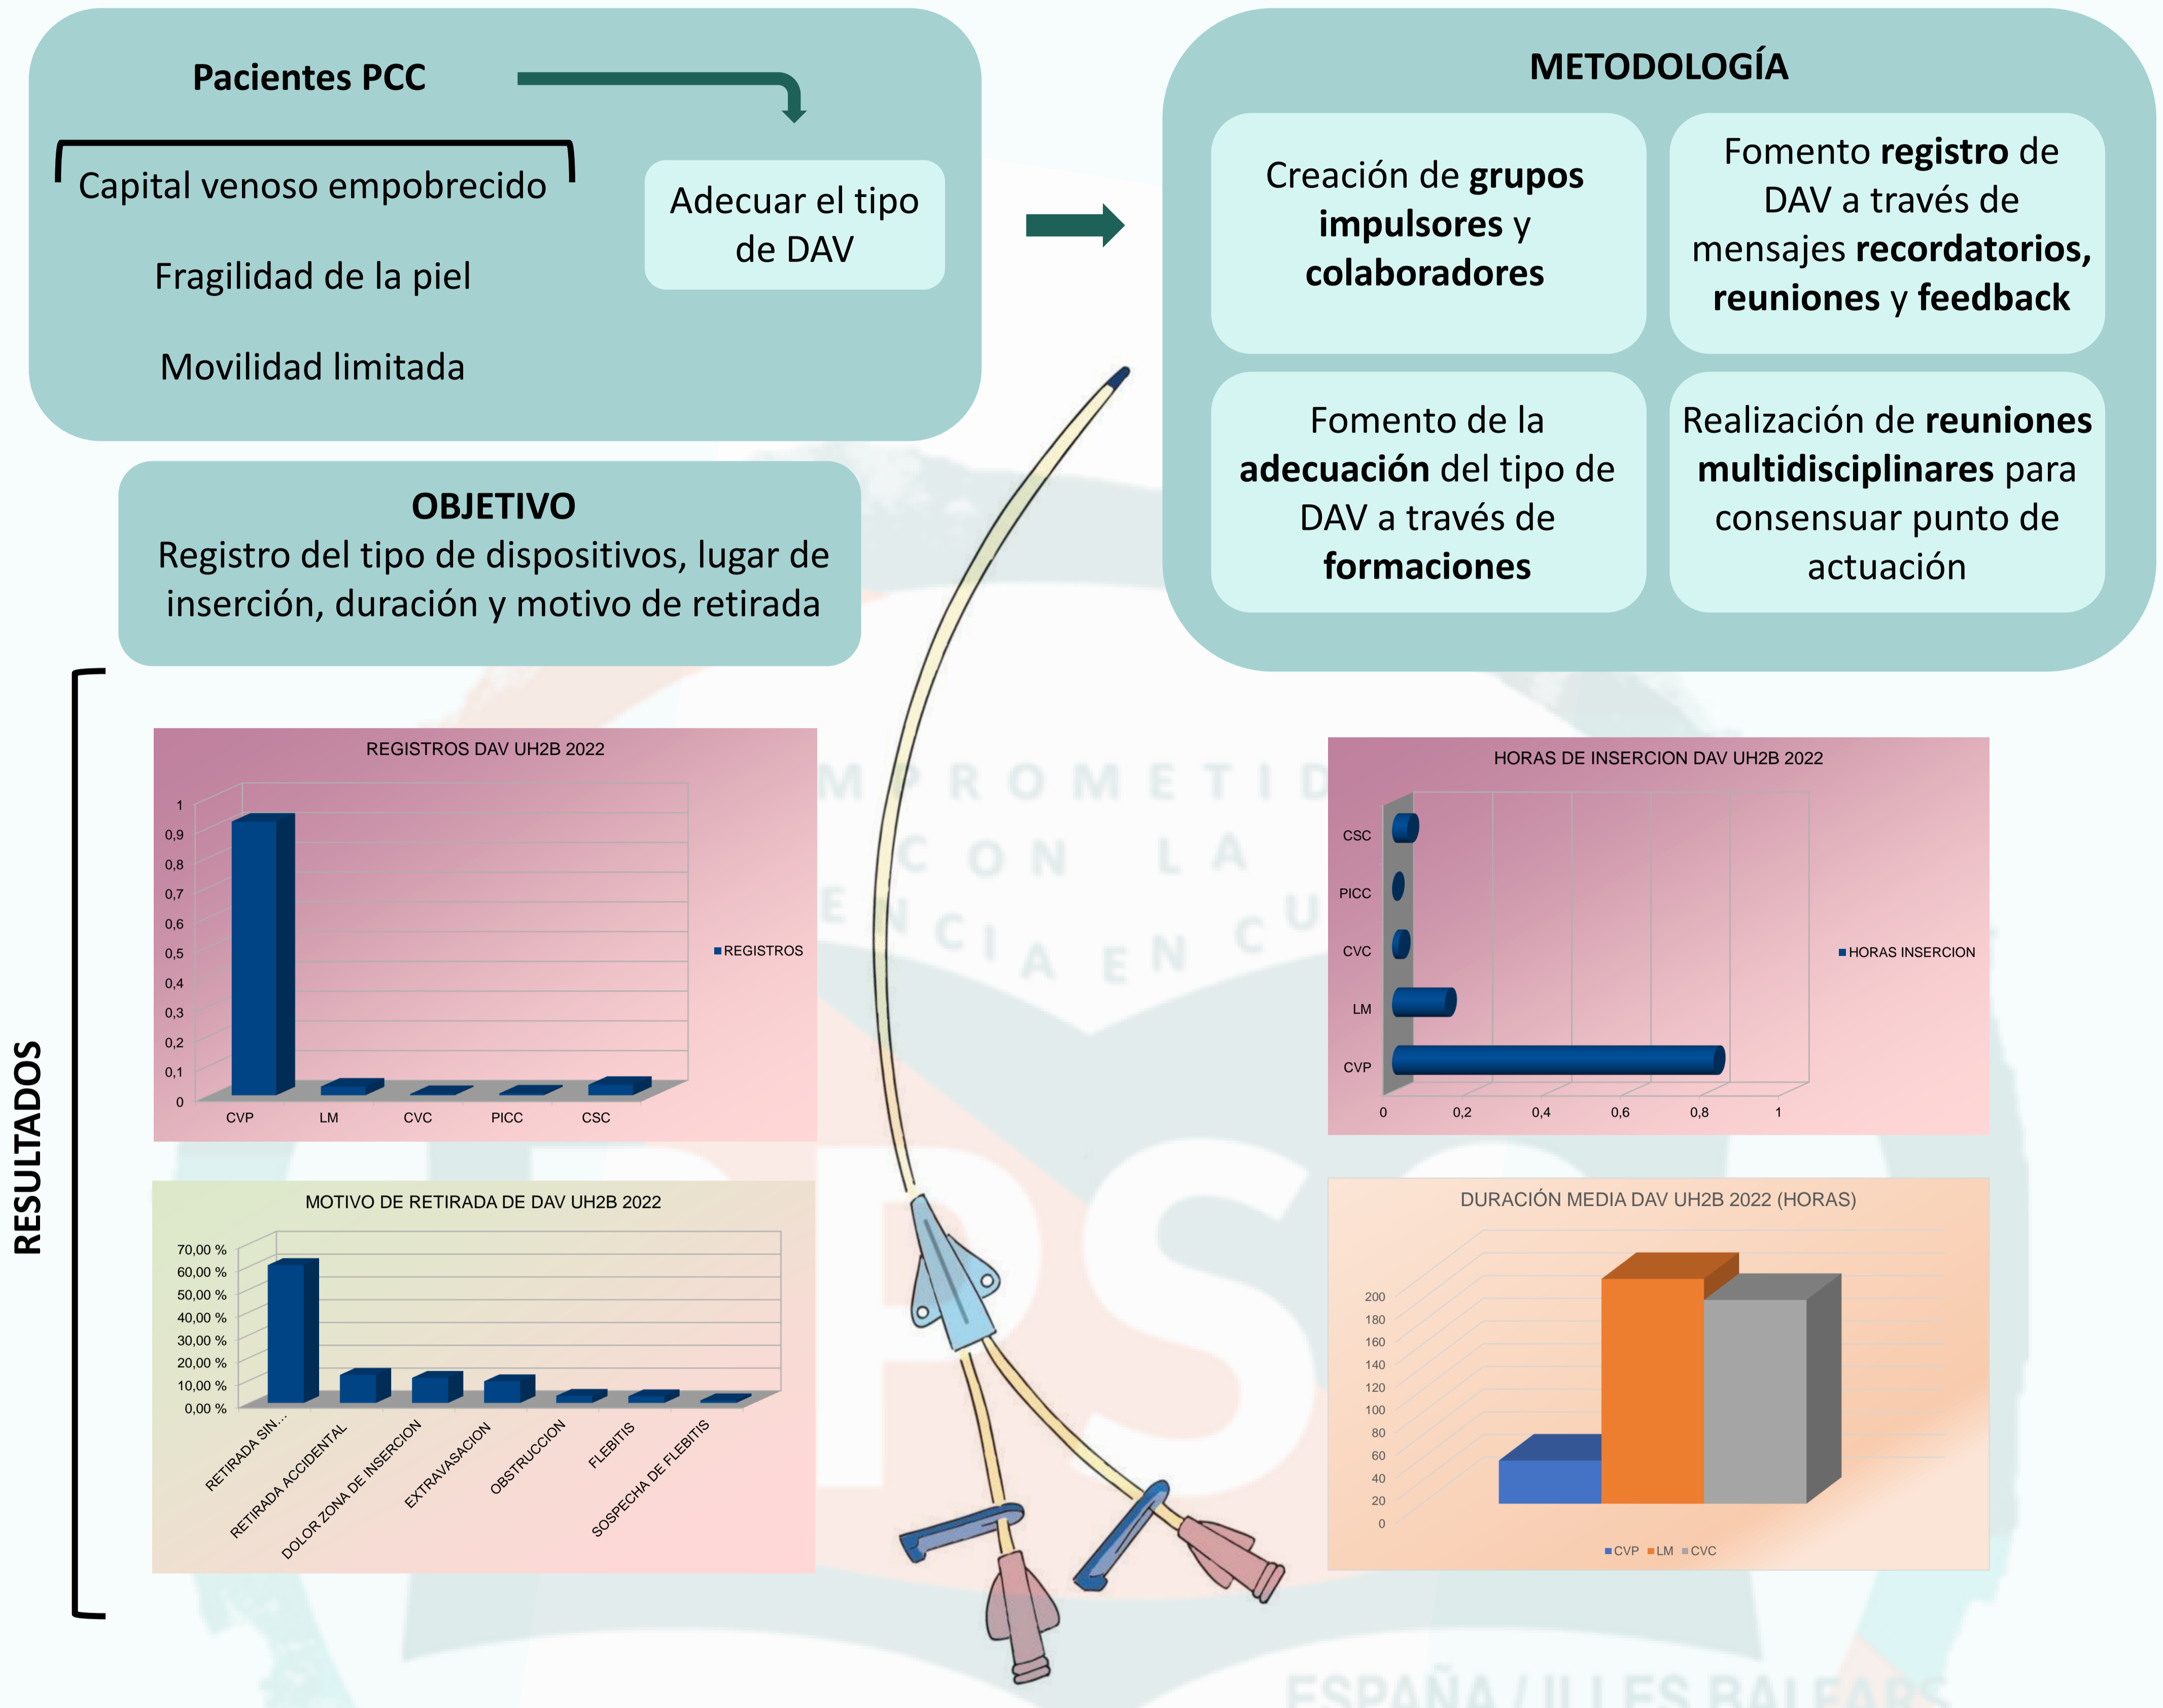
Pacientes PCC

Capital venoso empobrecido

Fragilidad de la piel

Movilidad limitada

Adecuar el tipo de DAV

METODOLOGÍA

Creación de **grupos impulsores** y **colaboradores**

Fomento **registro** de DAV a través de mensajes **recordatorios, reuniones** y **feedback**

Fomento de la **adecuación** del tipo de DAV a través de **formaciones**

Realización de **reuniones multidisciplinares** para consensuar punto de actuación

OBJETIVO
Registro del tipo de dispositivos, lugar de inserción, duración y motivo de retirada

RESULTADOS

REGISTROS DAV UH2B 2022
1
0,9
0,8
0,7
0,6
0,5
0,4
0,3
0,2
0,1
0
CVP LM CVC PICC CSC
REGISTROS

HORAS DE INSERCION DAV UH2B 2022
CSC
PICC
CVC
LM
CVP
0 0,2 0,4 0,6 0,8 1
HORAS INSERCION

MOTIVO DE RETIRADA DE DAV UH2B 2022
70,00 %
60,00 %
50,00 %
40,00 %
30,00 %
20,00 %
10,00 %
0,00 %
RETIRADA SIN...
RETIRADA ACCIDENTAL
DOLOR ZONA DE INSERCION
EXTRAVASACION
OBSTRUCCION
FLEBITIS
SOSPECHA DE FLEBITIS

DURACIÓN MEDIA DAV UH2B 2022 (HORAS)
200
180
160
140
120
100
80
60
40
20
0
CVP LM CVC

COMPROMETIDOS CON LA EXCELENCIA EN CU

ESPAÑA / ILLES BALEARS